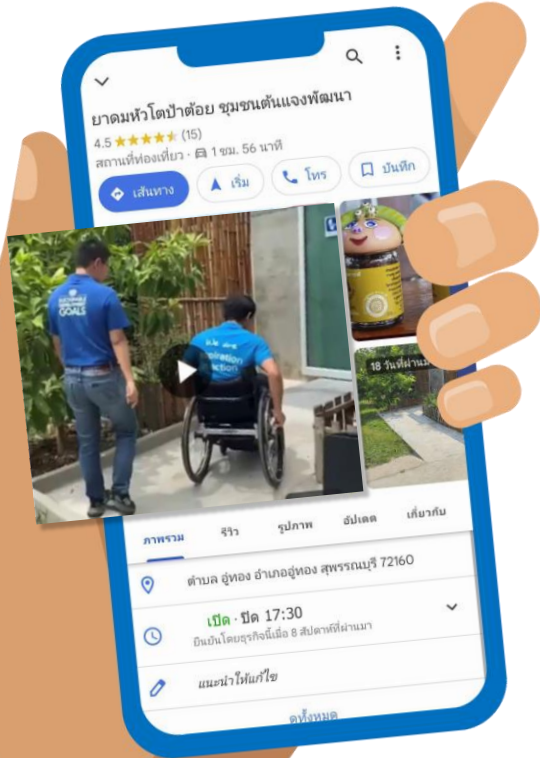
ยาดมหัวโตป้าต้อย ชุมชนต้นแจงพัฒนา
4.5 ★★★★★ (15)
สถานที่ท่องเที่ยว · 1 ชม. 56 นาที

เส้นทาง
เริ่ม
โทร
บันทึก

SUSTAINABLE DEVELOPMENT GOALS

Inspiration Action

18 วันที่ผ่านมา

ภาพรวม
รีวิว
รูปภาพ
อัปเดต
เกี่ยวกับ

ตำบล อู่ทอง อำเภออู่ทอง สุพรรณบุรี 72160

เปิด · ปิด 17:30
ยืนยันโดยธุรกิจนี้เมื่อ 8 สัปดาห์ที่ผ่านมา

แนะนำให้แก้ไข

ดูทั้งหมด